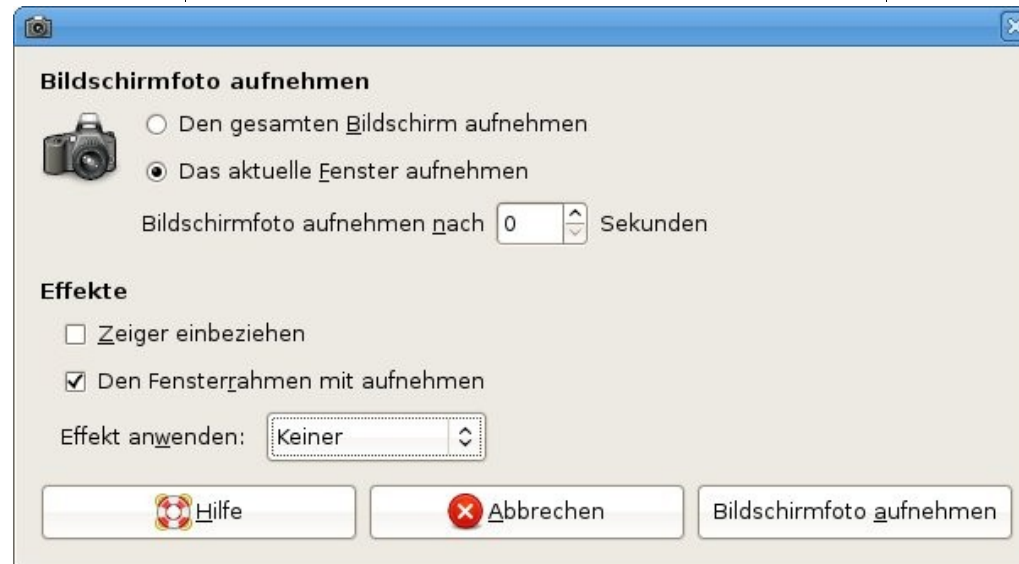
Bildschirmfoto aufnehmen

Den gesamten Bildschirm aufnehmen

Das aktuelle Fenster aufnehmen

Bildschirmfoto aufnehmen nach 0 Sekunden

Effekte

Zeiger einbeziehen

Den Fensterrahmen mit aufnehmen

Effekt anwenden: Keiner

Hilfe

Abbrechen

Bildschirmfoto aufnehmen